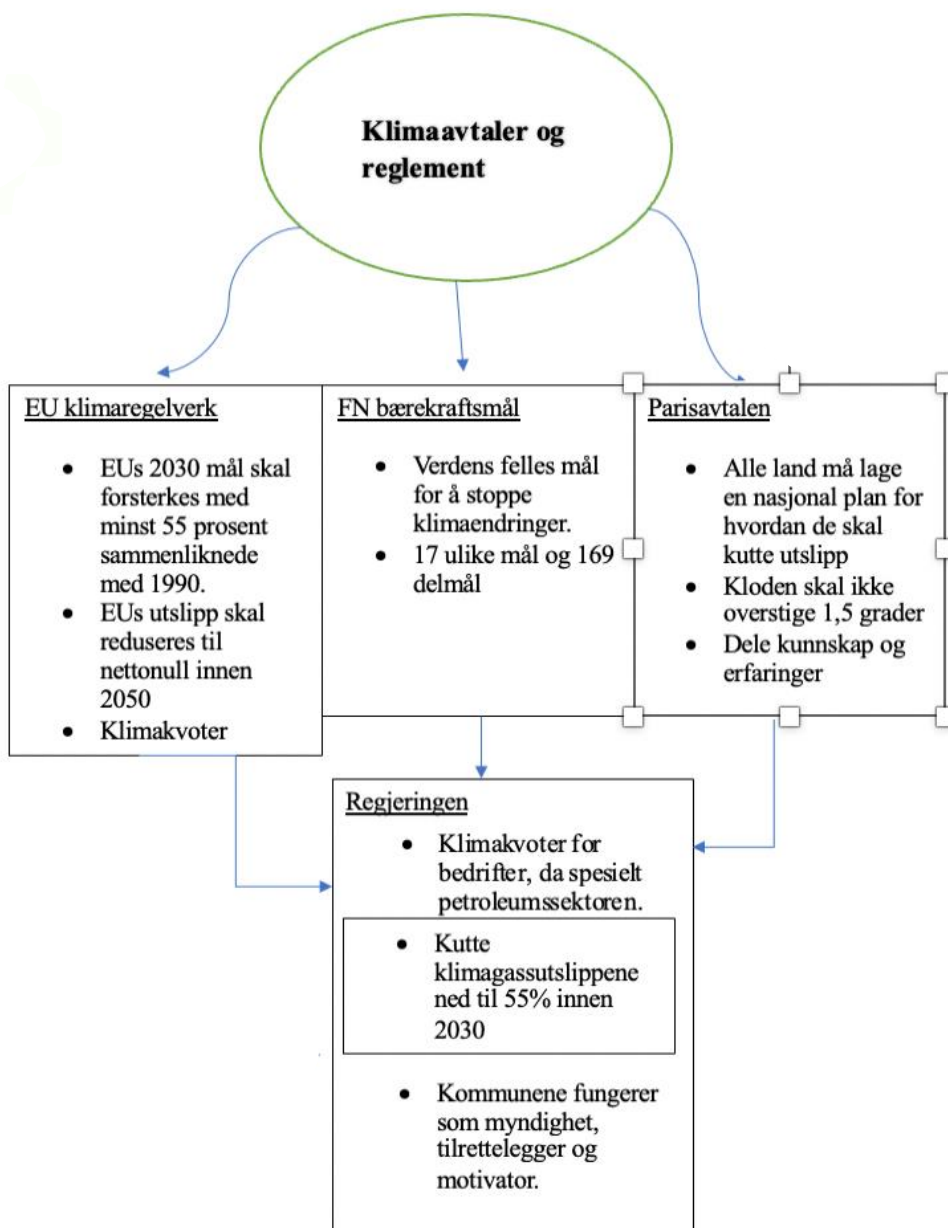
Klimaavtaler og reglement

EU klimaregelverk

- EUs 2030 mål skal forsterkes med minst 55 prosent sammenliknede med 1990.
- EUs utslipp skal reduseres til nettonull innen 2050
- Klimakvoter

FN bærekraftsmål

- Verdens felles mål for å stoppe klimaendringer.
- 17 ulike mål og 169 delmål

Parisavtalen

- Alle land må lage en nasjonal plan for hvordan de skal kutte utslipp
- Kloden skal ikke overstige 1,5 grader
- Dele kunnskap og erfaringer

Regjeringen

- Klimakvoter for bedrifter, da spesielt petroleumssektoren.

- Kutte klimagassutslippene ned til 55% innen 2030

- Kommunene fungerer som myndighet, tilrettelegger og motivator.